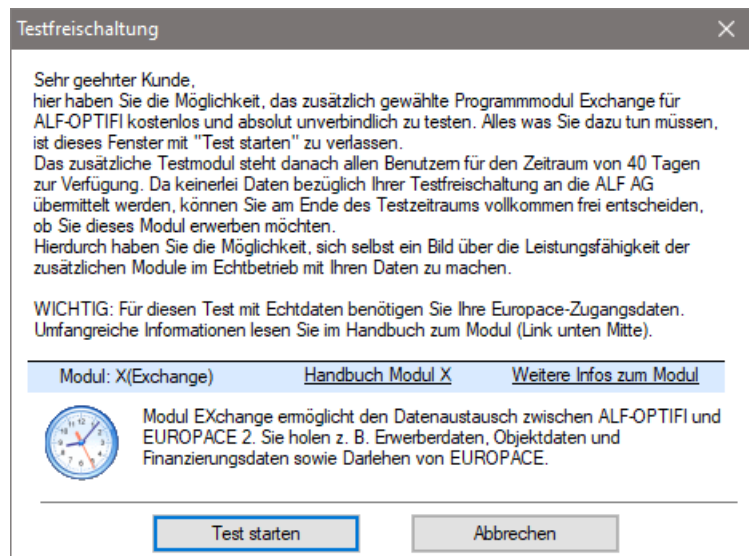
Testfreischaltung

Sehr geehrter Kunde,
hier haben Sie die Möglichkeit, das zusätzlich gewählte Programmmodul Exchange für ALF-OPTIFI kostenlos und absolut unverbindlich zu testen. Alles was Sie dazu tun müssen, ist dieses Fenster mit "Test starten" zu verlassen.
Das zusätzliche Testmodul steht danach allen Benutzern für den Zeitraum von 40 Tagen zur Verfügung. Da keinerlei Daten bezüglich Ihrer Testfreischaltung an die ALF AG übermittelt werden, können Sie am Ende des Testzeitraums vollkommen frei entscheiden, ob Sie dieses Modul erwerben möchten.
Hierdurch haben Sie die Möglichkeit, sich selbst ein Bild über die Leistungsfähigkeit der zusätzlichen Module im Echtbetrieb mit Ihren Daten zu machen.

WICHTIG: Für diesen Test mit Echtdaten benötigen Sie Ihre Europace-Zugangsdaten. Umfangreiche Informationen lesen Sie im Handbuch zum Modul (Link unten Mitte).

Modul: X(Exchange) Handbuch Modul X Weitere Infos zum Modul

Modul EXchange ermöglicht den Datenaustausch zwischen ALF-OPTIFI und EUROPACE 2. Sie holen z. B. Erwerberdaten, Objektdaten und Finanzierungsdaten sowie Darlehen von EUROPACE.

Test starten Abbrechen